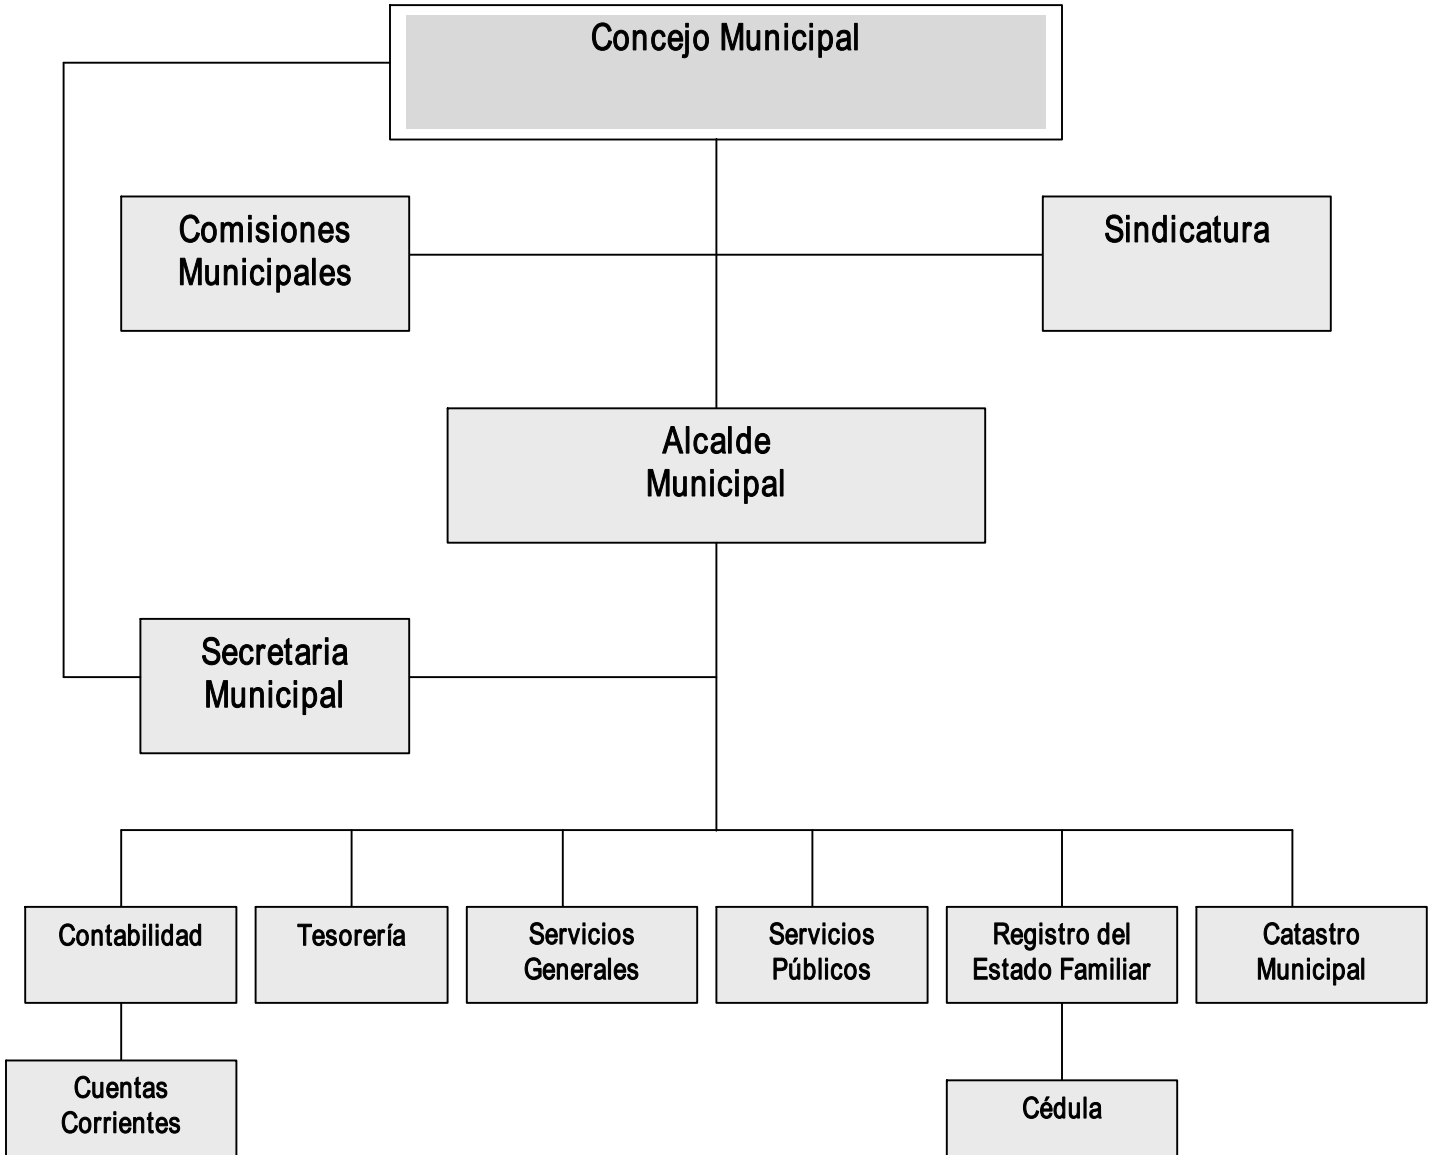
Concejo Municipal

Comisiones Municipales

Sindicatura

Alcalde Municipal

Secretaria Municipal

Contabilidad

Tesorería

Servicios Generales

Servicios Públicos

Registro del Estado Familiar

Catastro Municipal

Cuentas Corrientes

Cédula